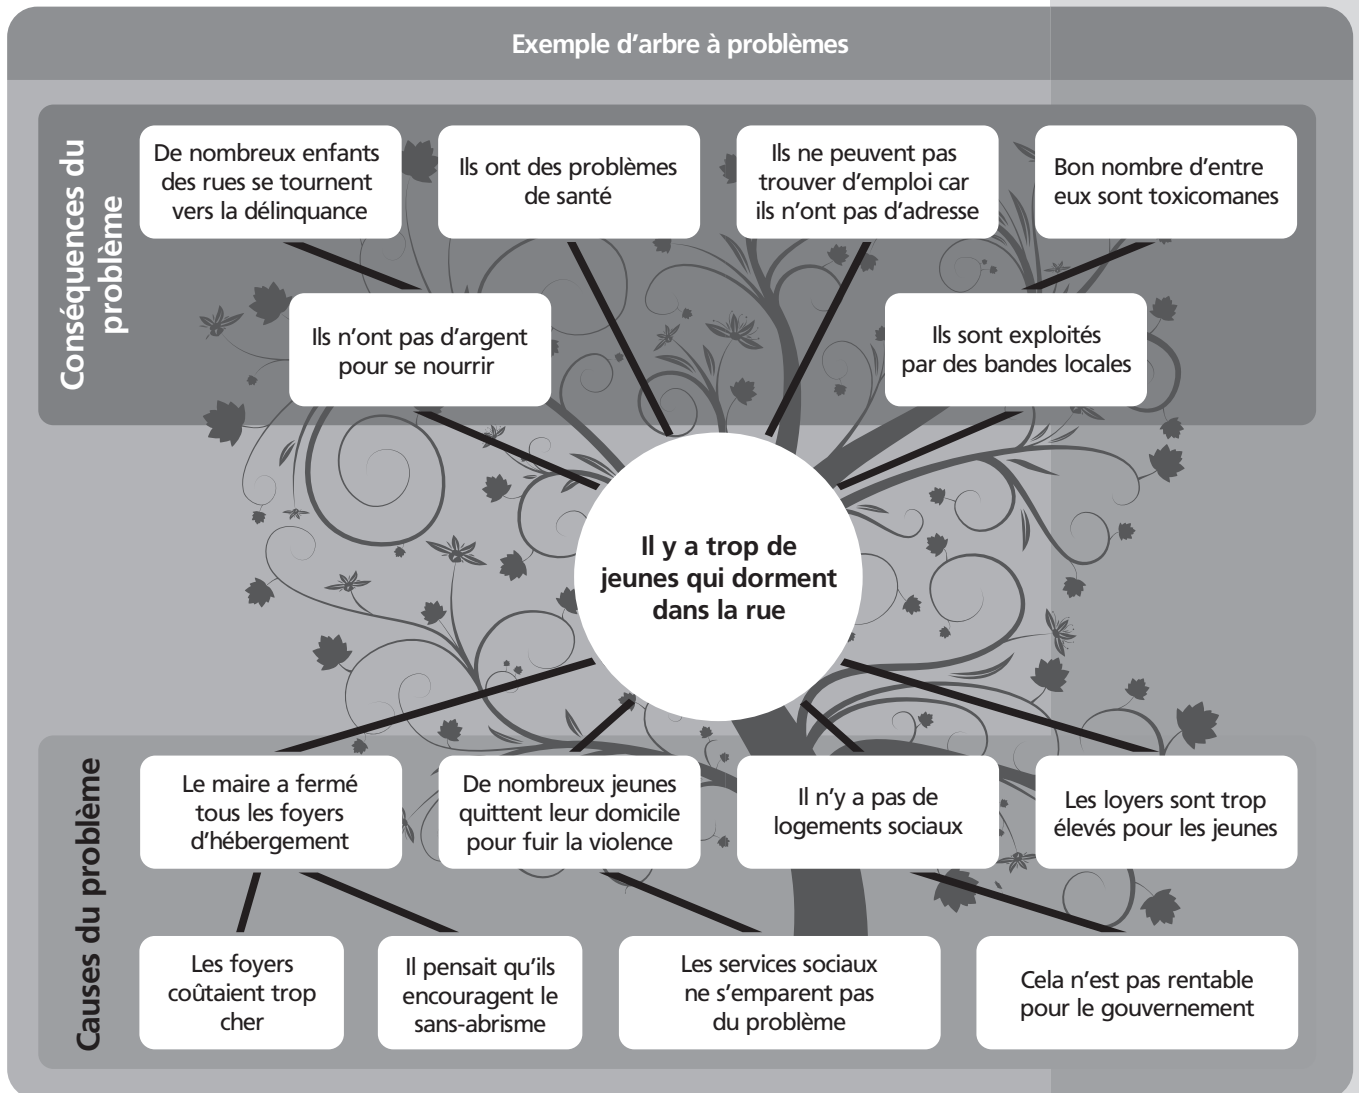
Exemple d’arbre à problèmes

Conséquences du problème

De nombreux enfants des rues se tournent vers la délinquance

Ils ont des problèmes de santé

Ils ne peuvent pas trouver d’emploi car ils n’ont pas d’adresse

Bon nombre d’entre eux sont toxicomanes

Ils n’ont pas d’argent pour se nourrir

Ils sont exploités par des bandes locales

Il y a trop de jeunes qui dorment dans la rue

Causes du problème

Le maire a fermé tous les foyers d’hébergement

De nombreux jeunes quittent leur domicile pour fuir la violence

Il n’y a pas de logements sociaux

Les loyers sont trop élevés pour les jeunes

Les foyers coûtaient trop cher

Il pensait qu’ils encouragent le sans-abrisme

Les services sociaux ne s’emparent pas du problème

Cela n’est pas rentable pour le gouvernement